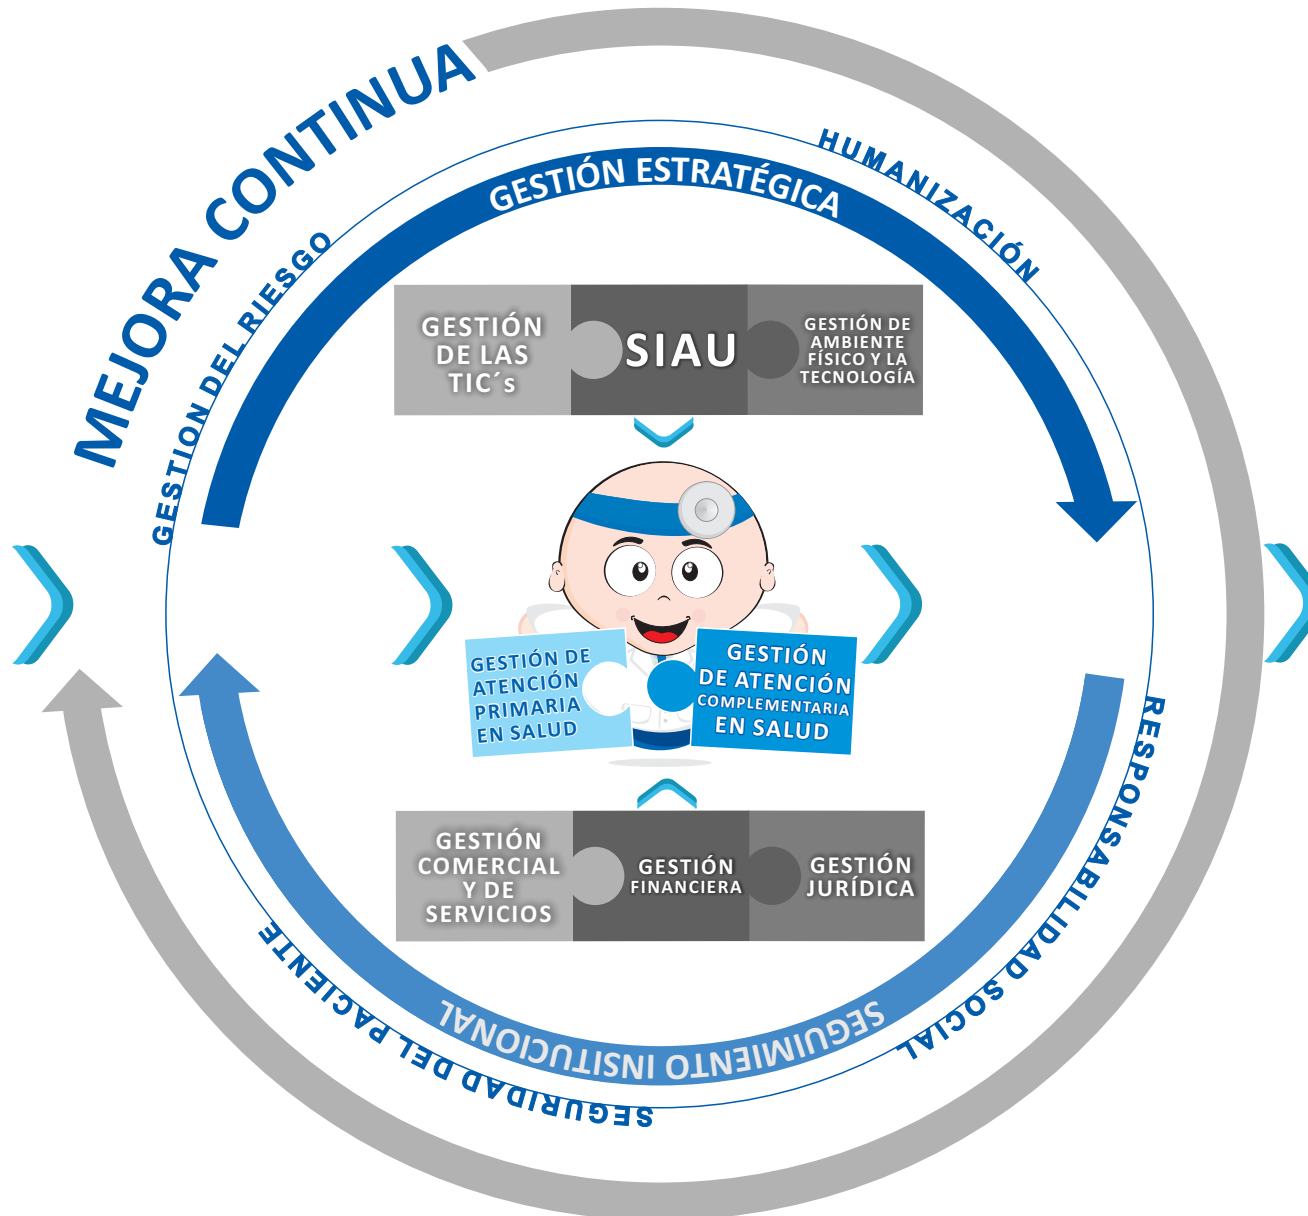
MEJORA CONTINUA

GESTION DEL RIESGO

GESTIÓN ESTRATÉGICA

HUMANIZACIÓN

GESTIÓN DE LAS TIC´s

SIAU

GESTIÓN DE AMBIENTE FÍSICO Y LA TECNOLOGÍA

GESTIÓN DE ATENCIÓN PRIMARIA EN SALUD

GESTIÓN DE ATENCIÓN COMPLEMENTARIA EN SALUD

GESTIÓN COMERCIAL Y DE SERVICIOS

GESTIÓN FINANCIERA

GESTIÓN JURÍDICA

RESPONSABILIDAD SOCIAL

SEGUIMIENTO INSTITUCIONAL

SEGURIDAD DEL PACIENTE